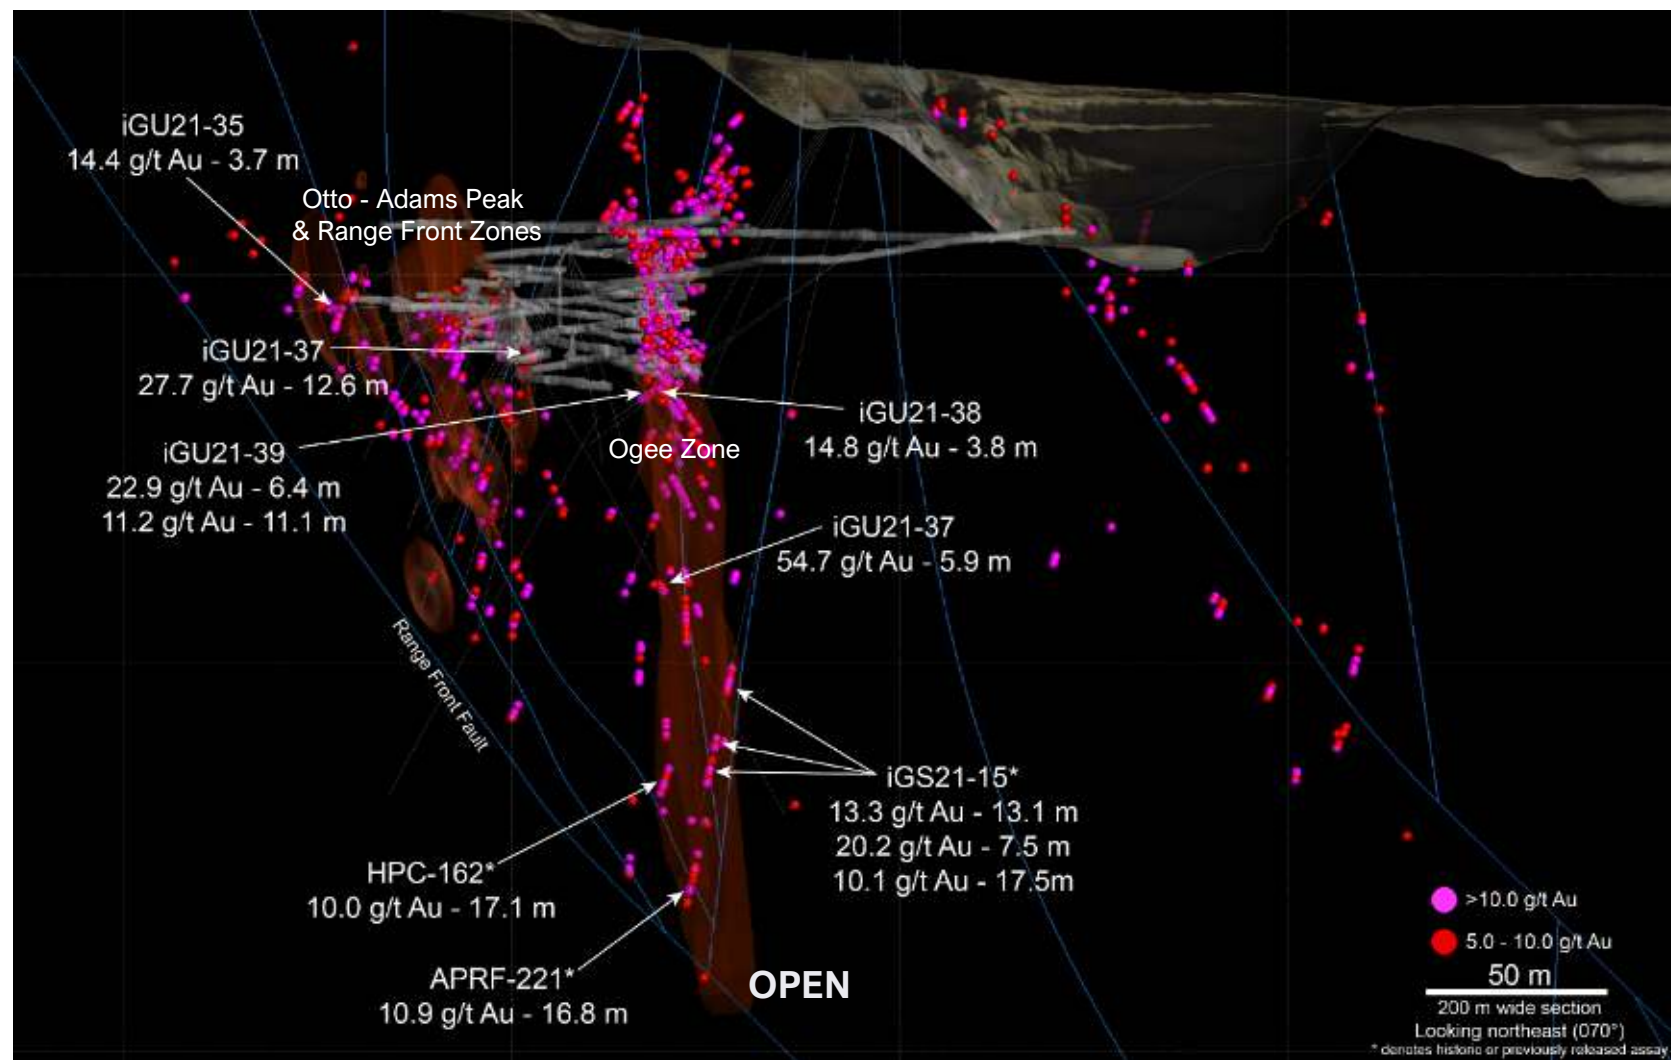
iGU21-35
14.4 g/t Au - 3.7 m

Otto - Adams Peak
& Range Front Zones

iGU21-37
27.7 g/t Au - 12.6 m

iGU21-39
22.9 g/t Au - 6.4 m
11.2 g/t Au - 11.1 m

Ogee Zone

iGU21-38
14.8 g/t Au - 3.8 m

iGU21-37
54.7 g/t Au - 5.9 m

Range Front Fault

iGS21-15*
13.3 g/t Au - 13.1 m
20.2 g/t Au - 7.5 m
10.1 g/t Au - 17.5m

HPC-162*
10.0 g/t Au - 17.1 m

APRF-221*
10.9 g/t Au - 16.8 m

OPEN

>10.0 g/t Au
5.0 - 10.0 g/t Au
50 m
200 m wide section
Looking northeast (070°)
* denotes historic or previously released assay